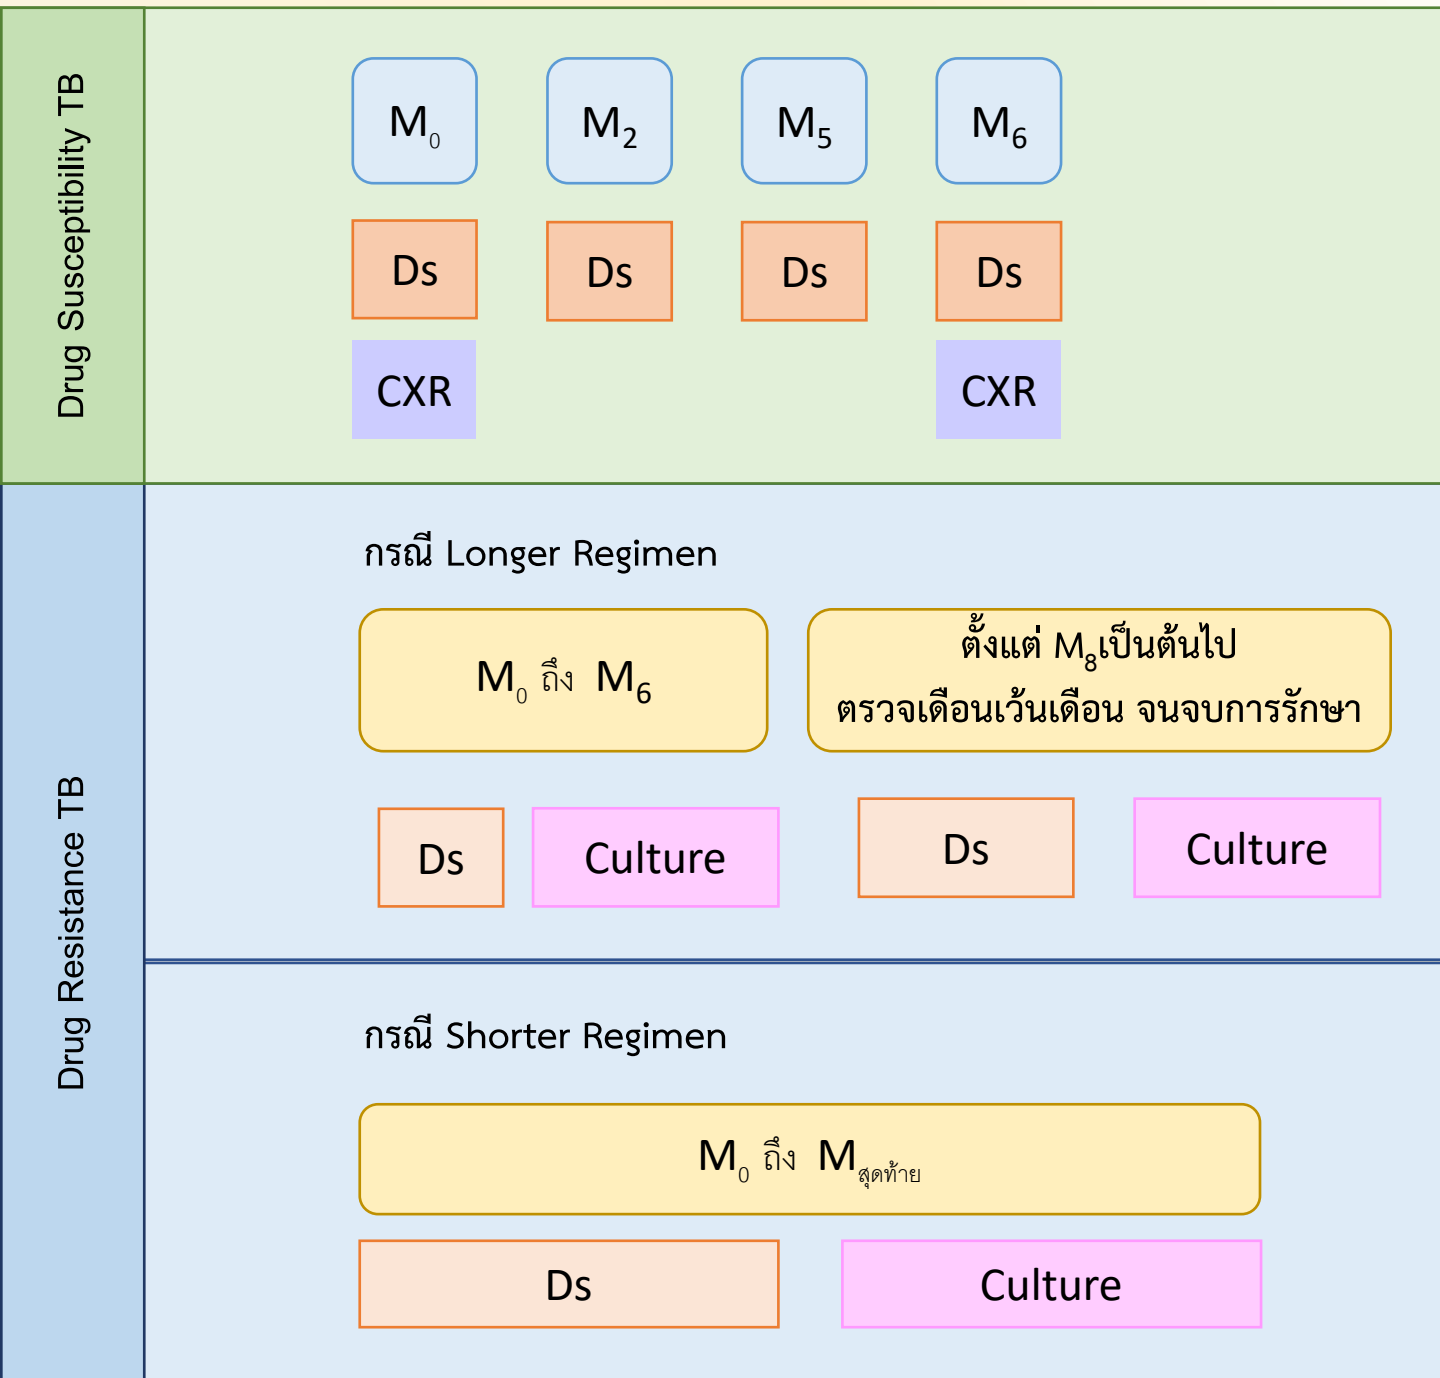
Drug Susceptibility TB

$M_0$ $M_2$ $M_5$ $M_6$

Ds Ds Ds Ds

CXR CXR

Drug Resistance TB

กรณี Longer Regimen

$M_0$ ถึง $M_6$

ตั้งแต่ $M_8$เป็นต้นไป ตรวจเดือนเว้นเดือน จนจบการรักษา

Ds Culture Ds Culture

กรณี Shorter Regimen

$M_0$ ถึง $M_{สุดท้าย}$

Ds Culture